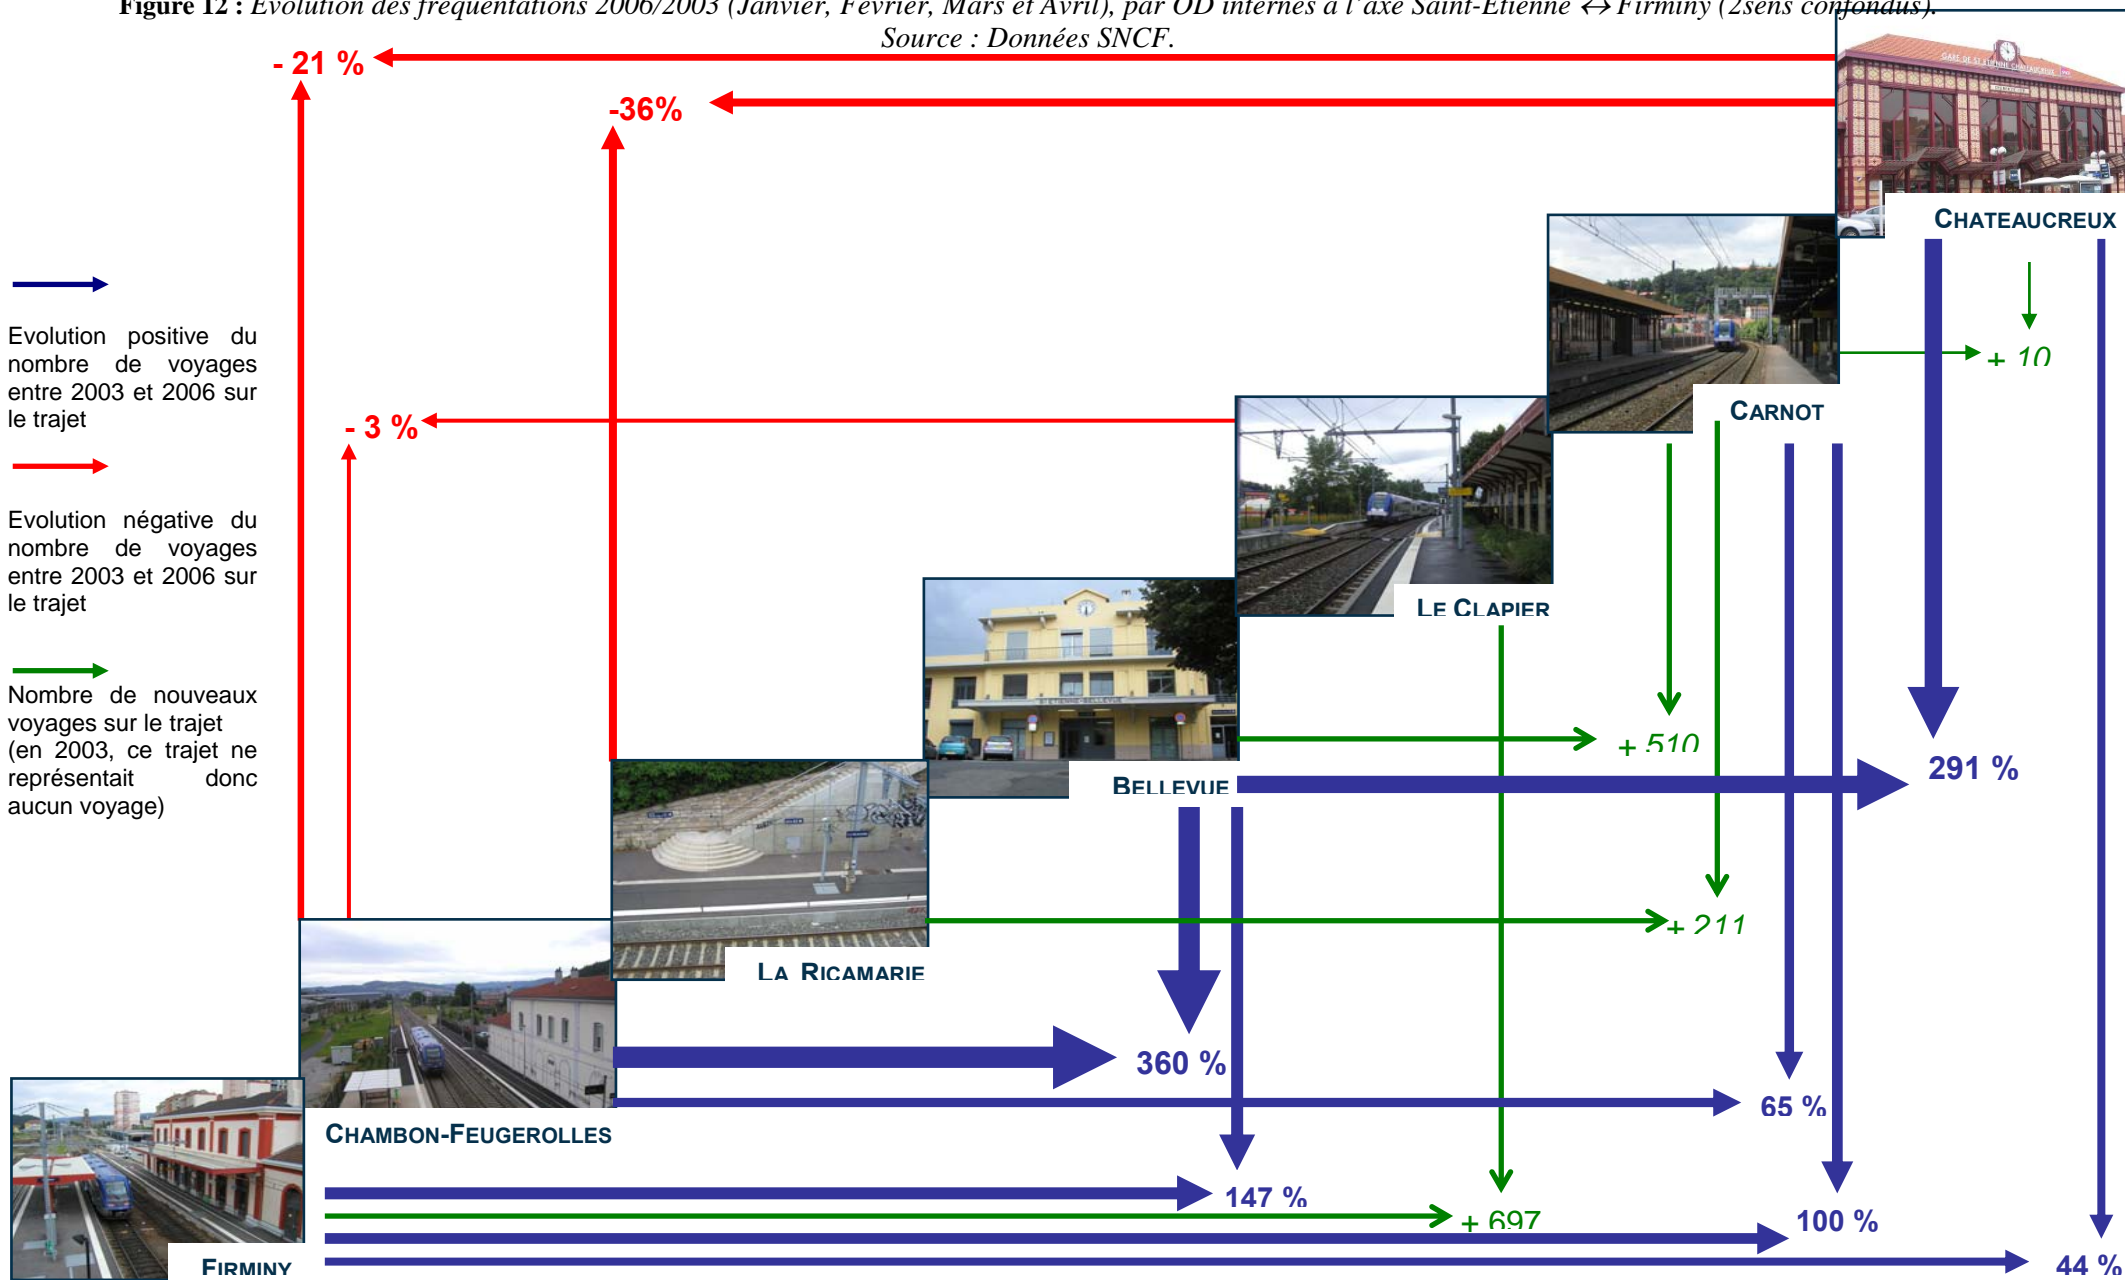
Figure 12 : Evolution des fréquentations 2006/2003 (Janvier, Février, Mars et Avril), par OD internes à l'axe Saint-Etienne ↔ Firminy (2sens confondus). Source : Données SNCF.

- 21 %

-36%

- 3 %

Evolution positive du nombre de voyages entre 2003 et 2006 sur le trajet

Evolution négative du nombre de voyages entre 2003 et 2006 sur le trajet

Nombre de nouveaux voyages sur le trajet (en 2003, ce trajet ne représentait donc aucun voyage)

CHATEAUCREUX

+ 10

CARNOT

LE CLAPIER

+ 510

BELLEVUE

291 %

+ 211

LA RICAMARIE

360 %

65 %

CHAMBON-FEUGEROLLES

147 %

+ 697

100 %

FIRMINY

44 %